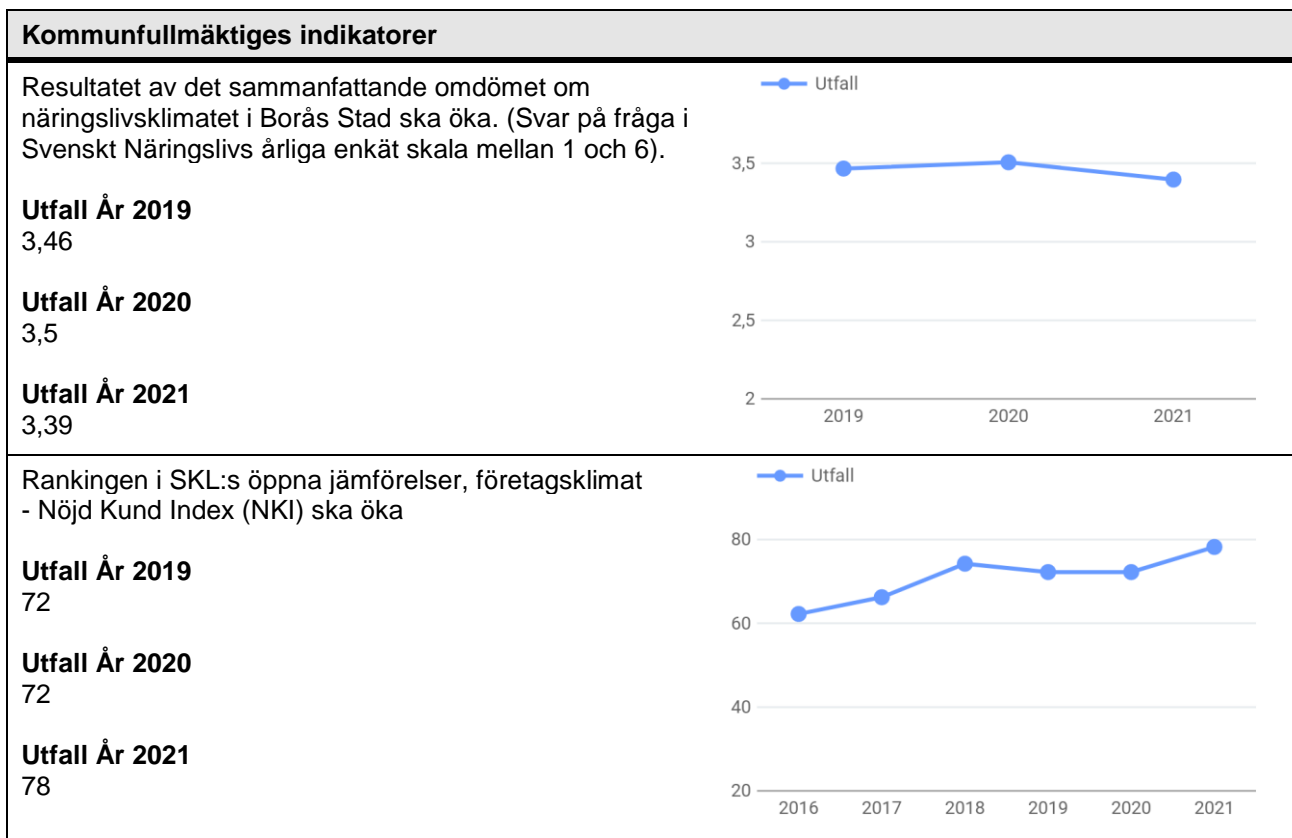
Kommunfullmäktiges indikatorer

Resultatet av det sammanfattande omdömet om näringslivsklimatet i Borås Stad ska öka. (Svar på fråga i Svenskt Näringslivs årliga enkät skala mellan 1 och 6).

Utfall År 2019
3,46

Utfall År 2020
3,5

Utfall År 2021
3,39

Utfall

3,5
3
2,5
2
2019 2020 2021

Rankingen i SKL:s öppna jämförelser, företagsklimat - Nöjd Kund Index (NKI) ska öka

Utfall År 2019
72

Utfall År 2020
72

Utfall År 2021
78

Utfall

80
60
40
20
2016 2017 2018 2019 2020 2021